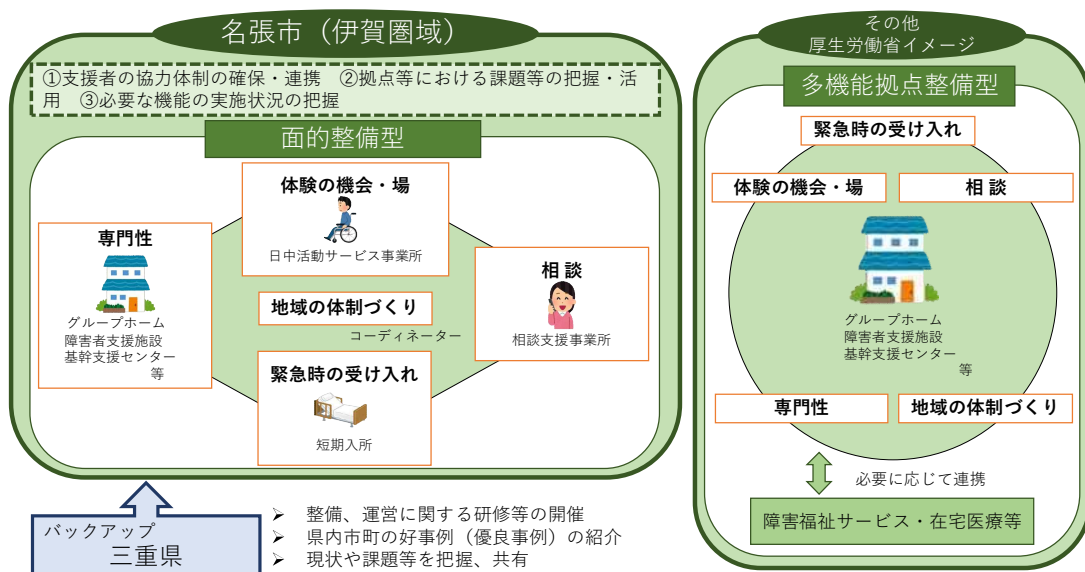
名張市（伊賀圏域）

①支援者の協力体制の確保・連携　②拠点等における課題等の把握・活用　③必要な機能の実施状況の把握

面的整備型

体験の機会・場

日中活動サービス事業所

専門性

グループホーム
障害者支援施設
基幹支援センター
等

地域の体制づくり

コーディネーター

相談

相談支援事業所

緊急時の受け入れ

短期入所

その他
厚生労働省イメージ

多機能拠点整備型

緊急時の受け入れ

体験の機会・場

相談

グループホーム
障害者支援施設
基幹支援センター
等

専門性

地域の体制づくり

必要に応じて連携

障害福祉サービス・在宅医療等

バックアップ
三重県

➢ 整備、運営に関する研修等の開催
➢ 県内市町の好事例（優良事例）の紹介
➢ 現状や課題等を把握、共有